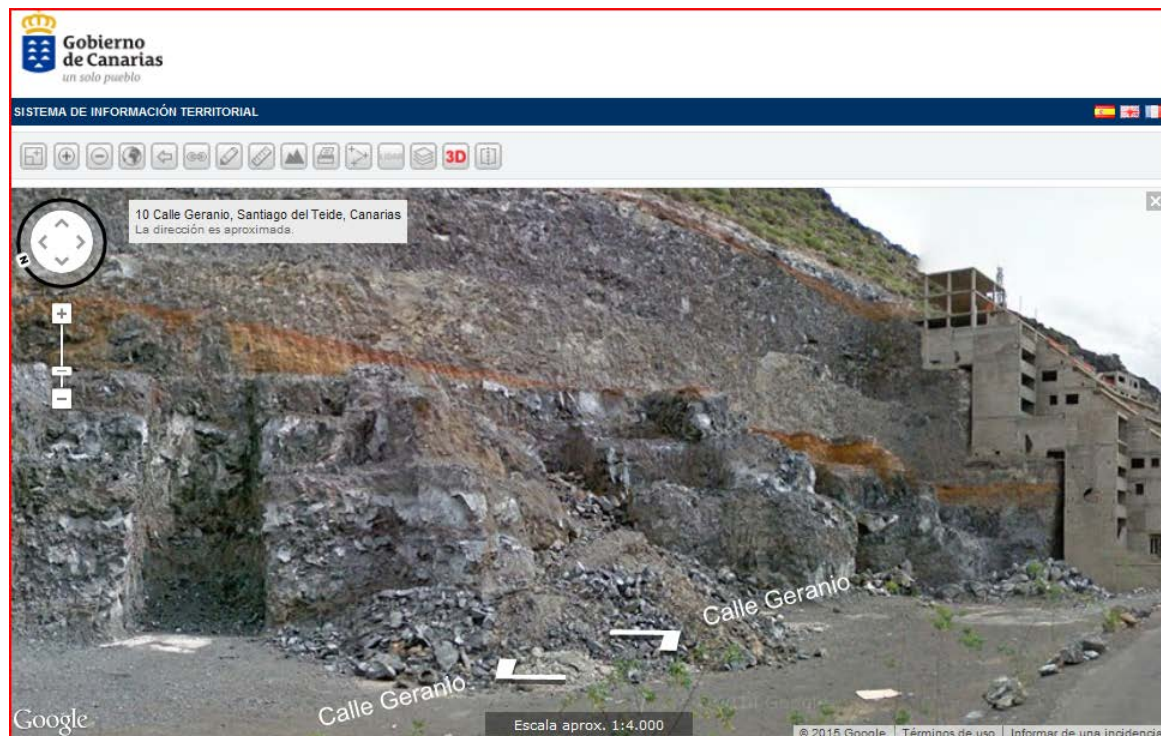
Gobierno de Canarias
un solo pueblo

SISTEMA DE INFORMACIÓN TERRITORIAL

3D

10 Calle Geranio, Santiago del Teide, Canarias
La dirección es aproximada.

N

Calle Geranio

Calle Geranio

Google

Escala aprox. 1:4.000

© 2015 Google | Términos de uso | Informar de una incidencia